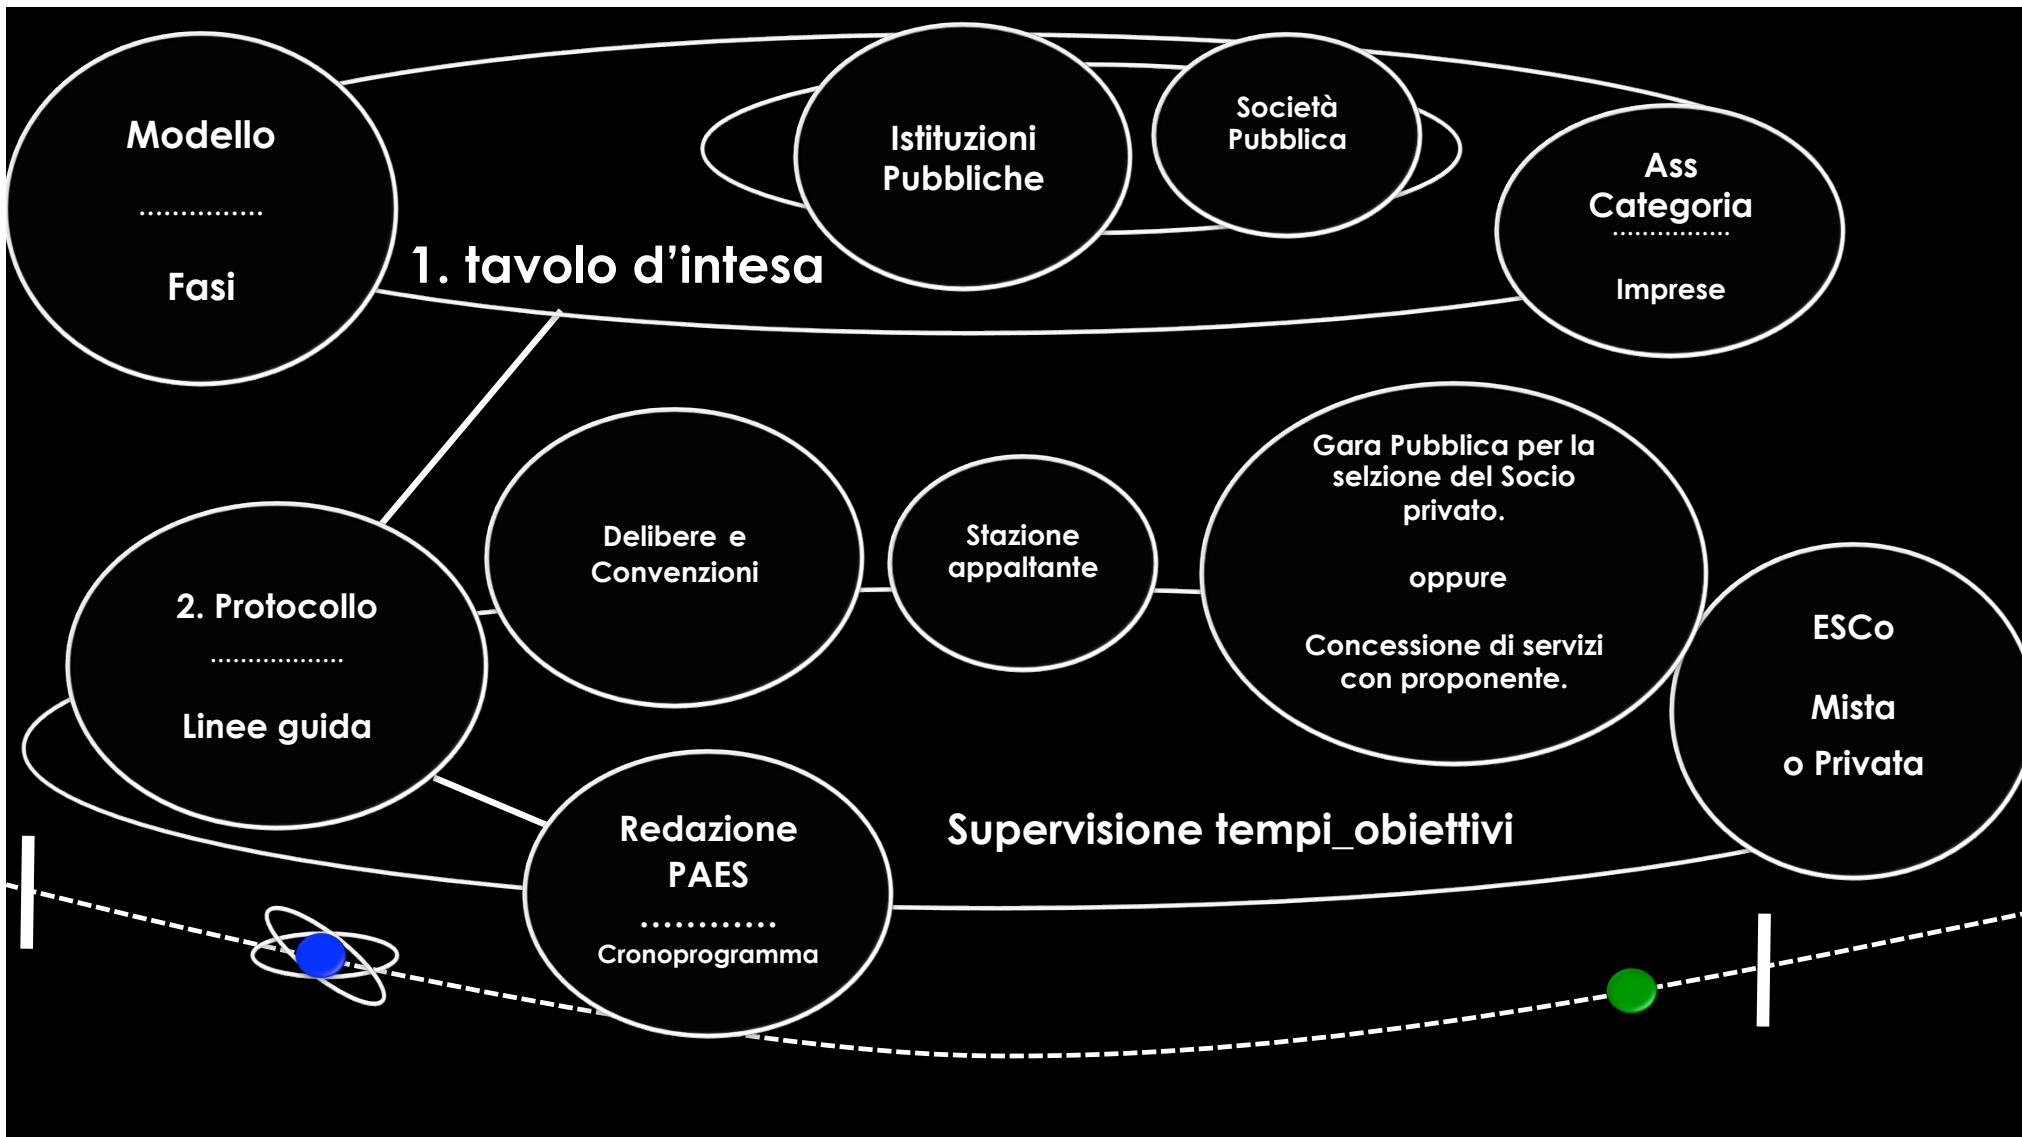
Modello
...............
Fasi

1. tavolo d’intesa

Istituzioni Pubbliche

Società Pubblica

Ass Categoria
...............
Imprese

2. Protocollo
.................
Linee guida

Delibere e Convenzioni

Stazione appaltante

Gara Pubblica per la selzione del Socio privato.

oppure

Concessione di servizi con proponente.

ESCo

Mista

o Privata

Redazione PAES
............
Cronoprogramma

Supervisione tempi_obiettivi